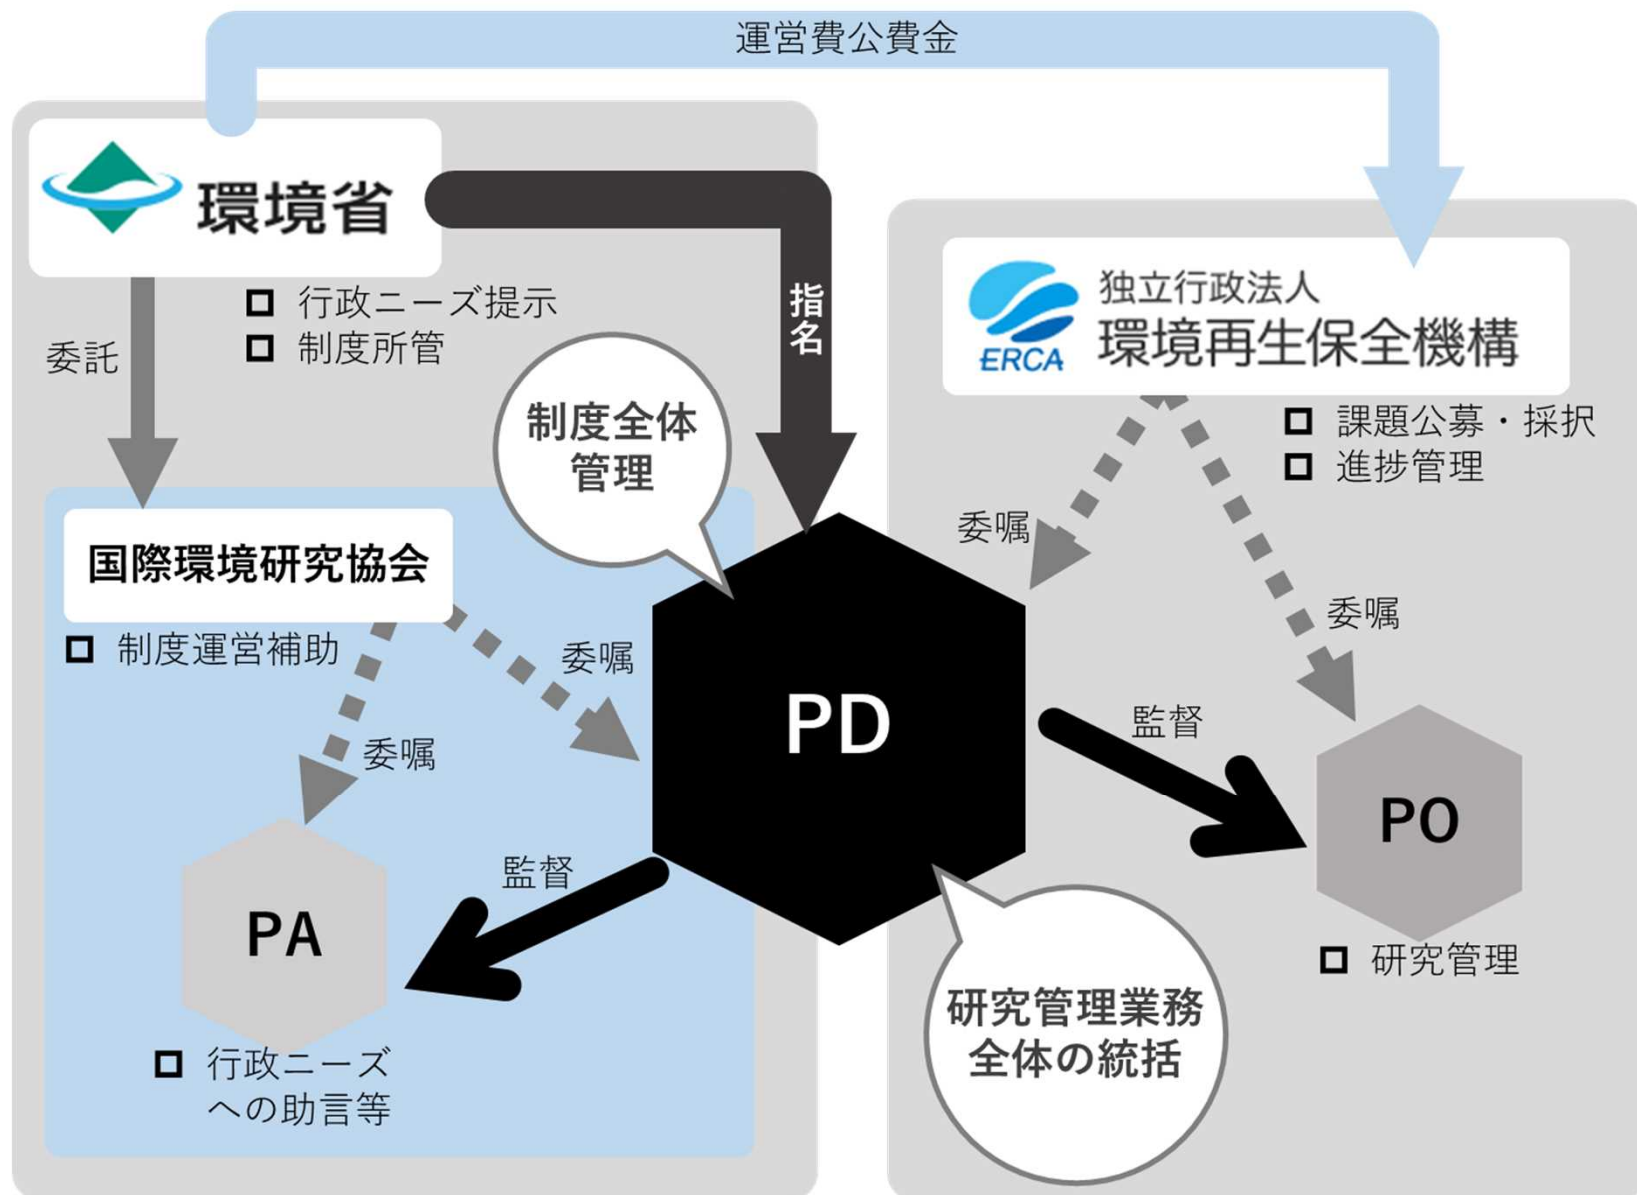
運営費公費金

環境省

□ 行政ニーズ提示
□ 制度所管

委託

指名

制度全体管理

独立行政法人
ERCA 環境再生保全機構

□ 課題公募・採択
□ 進捗管理

国際環境研究協会

□ 制度運営補助

委嘱

委嘱

委嘱

委嘱

PD

監督

監督

PO

PA

□ 研究管理

□ 行政ニーズへの助言等

研究管理業務全体の統括